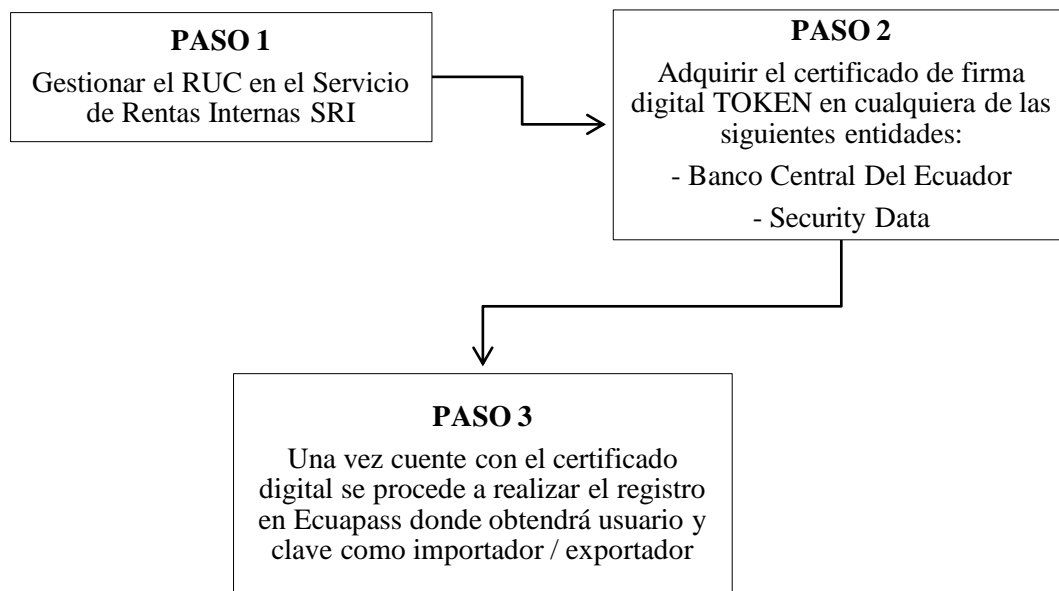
PASO 1

Gestionar el RUC en el Servicio de Rentas Internas SRI

PASO 2

Adquirir el certificado de firma digital TOKEN en cualquiera de las siguientes entidades:

- Banco Central Del Ecuador

- Security Data

PASO 3

Una vez cuente con el certificado digital se procede a realizar el registro en Ecuapass donde obtendrá usuario y clave como importador / exportador